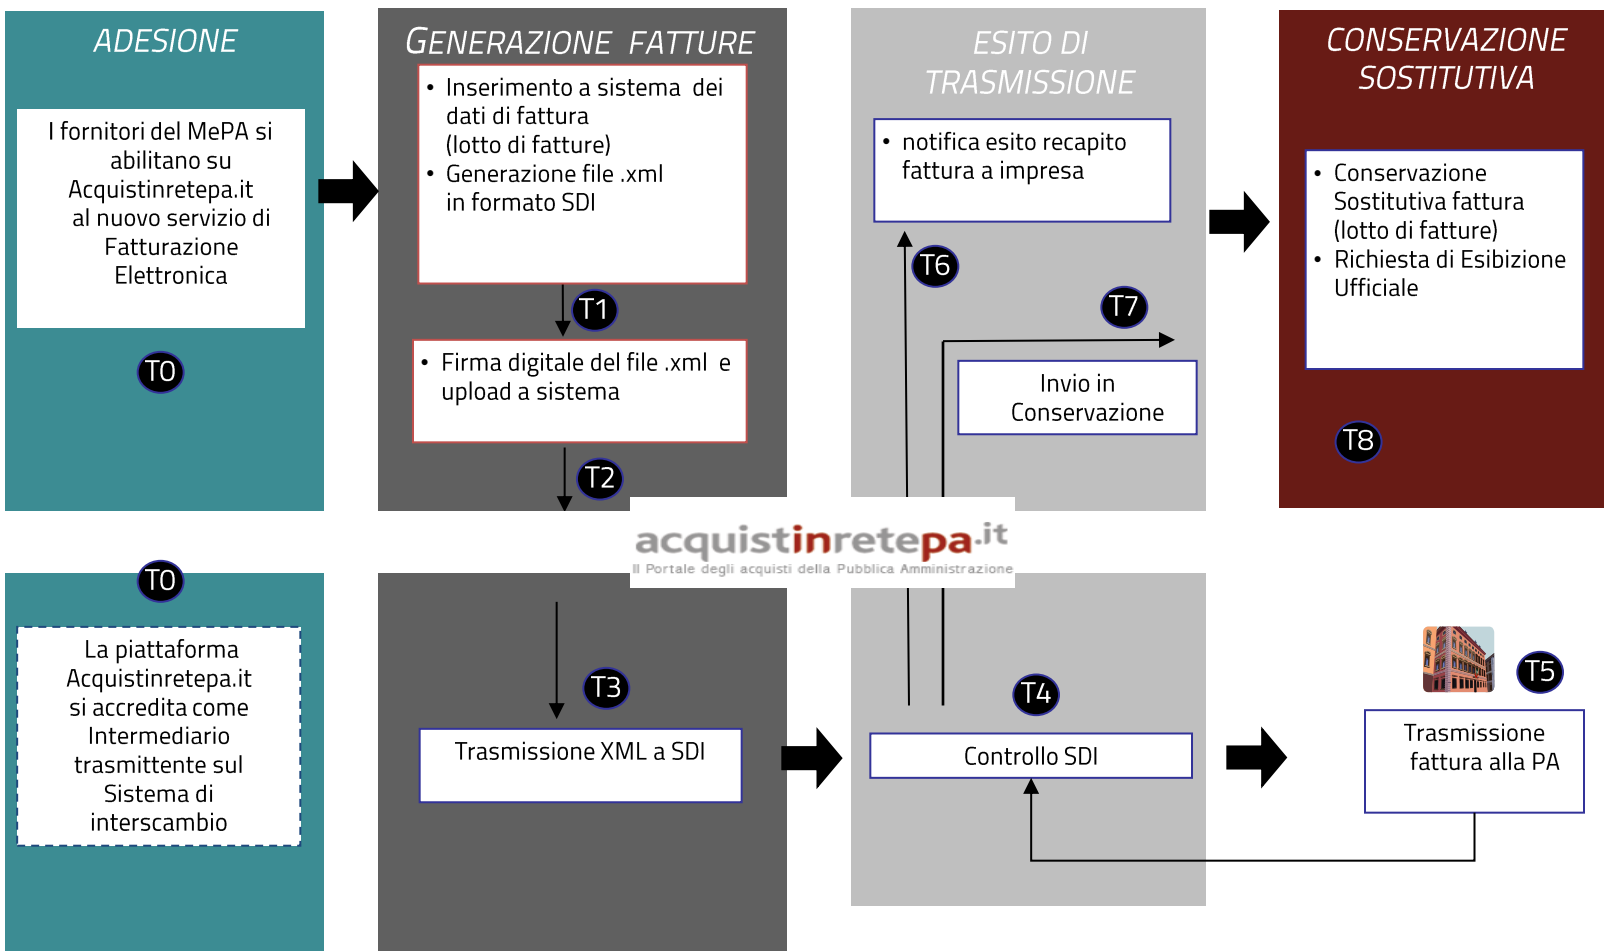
ADESIONE

I fornitori del MePA si abilitano su Acquistinretepa.it al nuovo servizio di Fatturazione Elettronica

T0

GENERAZIONE FATTURE

• Inserimento a sistema dei dati di fattura (lotto di fatture)
• Generazione file .xml in formato SDI

T1

• Firma digitale del file .xml e upload a sistema

T2

ESITO DI TRASMISSIONE

• notifica esito recapito fattura a impresa

T6

T7

Invio in Conservazione

CONSERVAZIONE SOSTITUTIVA

• Conservazione Sostitutiva fattura (lotto di fatture)
• Richiesta di Esibizione Ufficiale

T8

acquistinretepa.it
Il Portale degli acquisti della Pubblica Amministrazione

T0

La piattaforma Acquistinretepa.it si accredita come Intermediario trasmittente sul Sistema di interscambio

T3

Trasmissione XML a SDI

T4

Controllo SDI

T5

Trasmissione fattura alla PA